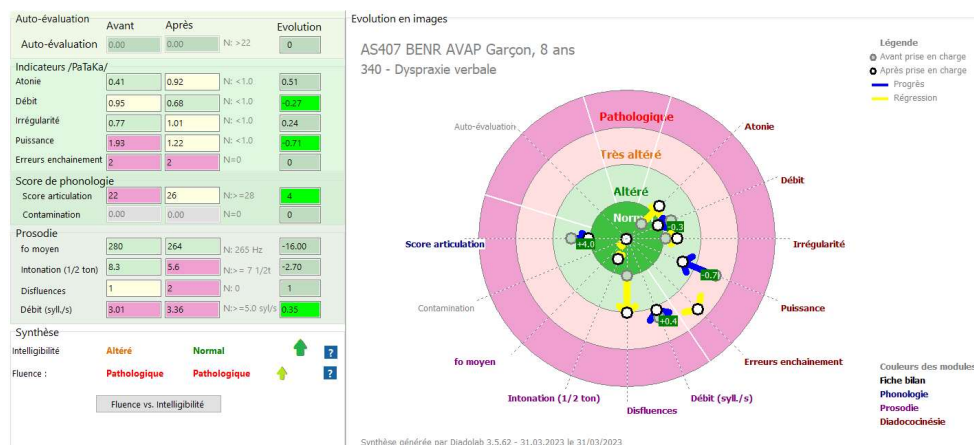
Auto-évaluation

| | Avant | Après | | Evolution |
|---|---|---|---|---|
| Auto-évaluation | 0.00 | 0.00 | N: >22 | 0 |

Indicateurs /PaTaKa/

| | | | | |
|---|---|---|---|---|
| Atonie | 0.41 | 0.92 | N: <1.0 | 0.51 |
| Débit | 0.95 | 0.68 | N: <1.0 | -0.27 |
| Irrégularité | 0.77 | 1.01 | N: <1.0 | 0.24 |
| Puissance | 1.93 | 1.22 | N: <1.0 | -0.71 |
| Erreurs enchainement | 2 | 2 | N=0 | 0 |

Score de phonologie

| | | | | |
|---|---|---|---|---|
| Score articulation | 22 | 26 | N:>=28 | 4 |
| Contamination | 0.00 | 0.00 | N=0 | 0 |

Prosodie

| | | | | |
|---|---|---|---|---|
| fo moyen | 280 | 264 | N: 265 Hz | -16.00 |
| Intonation (1/2 ton) | 8.3 | 5.6 | N:> = 7 1/2t | -2.70 |
| Disfluences | 1 | 2 | N: 0 | 1 |
| Débit (syll./s) | 3.01 | 3.36 | N:>=5.0 syl/s | 0.35 |

Synthèse

| | | | | |
|---|---|---|---|---|
| Intelligibilité | Altéré | Normal | | ? |
| Fluence : | Pathologique | Pathologique | | ? |

Fluence vs. Intelligibilité

Evolution en images

AS407 BENR AVAP Garçon, 8 ans
340 - Dyspraxie verbale

Légende
Avant prise en charge
Après prise en charge
Progrès
Régression

Pathologique
Très altéré
Altéré
Normal

Auto-évaluation
Atonie
Débit
Irrégularité
Puissance
Erreurs enchainement
Débit (syll./s)
Disfluences
Intonation (1/2 ton)
fo moyen
Contamination
Score articulation

+4.0
+0.3
-0.7
+0.4

Couleurs des modules
Fiche bilan
Phonologie
Prosodie
Diadococinésie

Synthèse générée par Diadolab 3.5.62 - 31.03.2023 le 31/03/2023